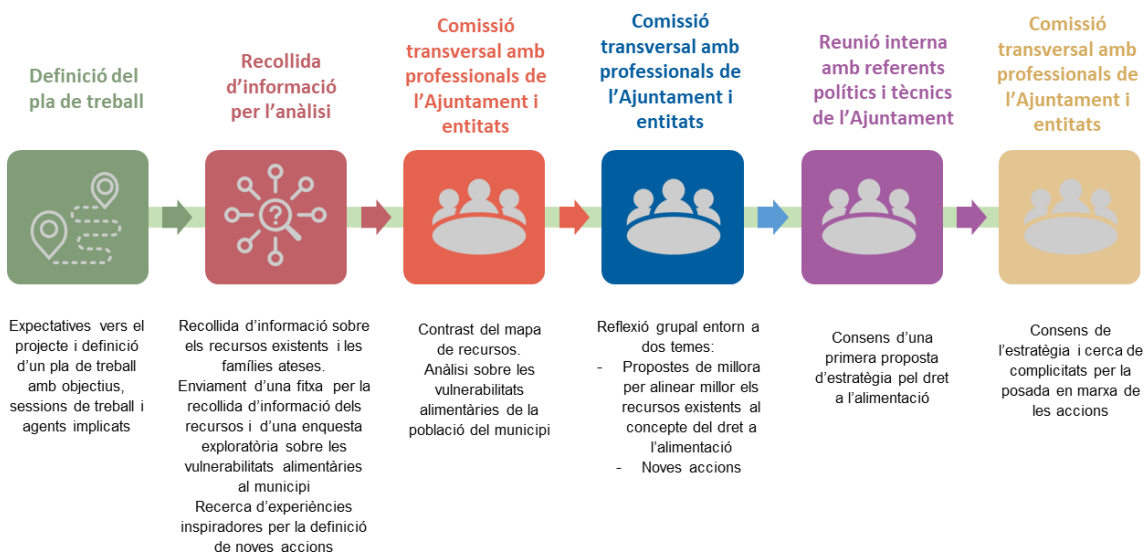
Definició del pla de treball

Recollida d'informació per l'anàlisi

Comissió transversal amb professionals de l'Ajuntament i entitats

Comissió transversal amb professionals de l'Ajuntament i entitats

Reunió interna amb referents polítics i tècnics de l'Ajuntament

Comissió transversal amb professionals de l'Ajuntament i entitats

Expectatives vers el projecte i definició d'un pla de treball amb objectius, sessions de treball i agents implicats

Recollida d'informació sobre els recursos existents i les famílies ateses.
Enviament d'una fitxa per la recollida d'informació dels recursos i d'una enquesta exploratòria sobre les vulnerabilitats alimentàries al municipi
Recerca d'experiències inspiradores per la definició de noves accions

Contrast del mapa de recursos.
Anàlisi sobre les vulnerabilitats alimentàries de la població del municipi

Reflexió grupal entorn a dos temes:
- Propostes de millora per alinear millor els recursos existents al concepte del dret a l'alimentació
- Noves accions

Consens d'una primera proposta d'estratègia pel dret a l'alimentació

Consens de l'estratègia i cerca de complicitats per la posada en marxa de les accions